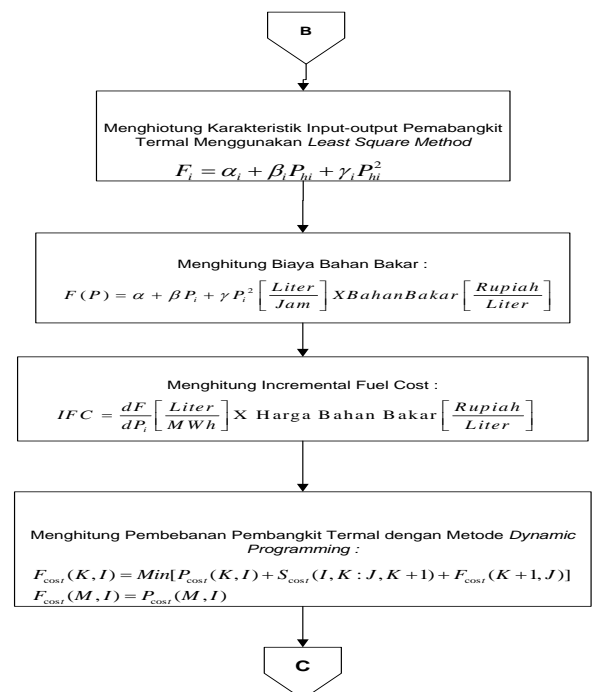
B

Menghiotung Karakteristik Input-output Pembangkit Termal Menggunakan *Least Square Method*

$F_i = \alpha_i + \beta_i P_{hi} + \gamma_i P_{hi}^2$

Menghitung Biaya Bahan Bakar :

$F(P) = \alpha + \beta P_i + \gamma P_i^2 \left[\frac{Liter}{Jam}\right] X Bahan Bakar \left[\frac{Rupiah}{Liter}\right]$

Menghitung Incremental Fuel Cost :

$IFC = \frac{dF}{dP_i}\left[\frac{Liter}{MWh}\right]$ X Harga Bahan Bakar $\left[\frac{Rupiah}{Liter}\right]$

Menghitung Pembebanan Pembangkit Termal dengan Metode *Dynamic Programming* :

$F_{cost}(K,I) = Min[P_{cost}(K,I) + S_{cost}(I,K:J,K+1) + F_{cost}(K+1,J)]$

$F_{cost}(M,I) = P_{cost}(M,I)$

C